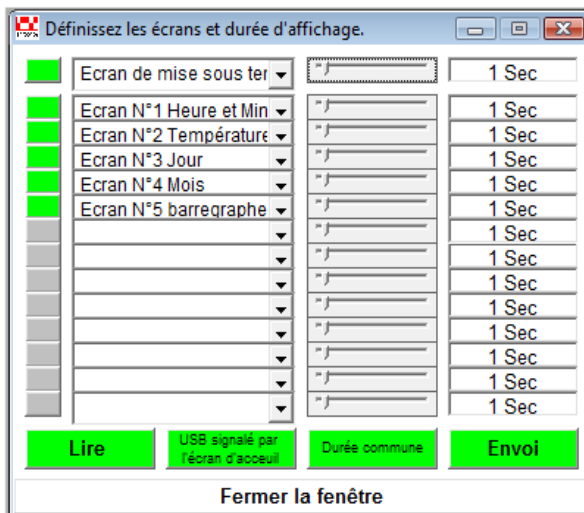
Définissez les écrans et durée d'affichage.

Ecran de mise sous ter | 1 Sec

| | |
|---|---|
| Ecran N°1 Heure et Min | 1 Sec |
| Ecran N°2 Température | 1 Sec |
| Ecran N°3 Jour | 1 Sec |
| Ecran N°4 Mois | 1 Sec |
| Ecran N°5 barregraphe | 1 Sec |
| | 1 Sec |
| | 1 Sec |
| | 1 Sec |
| | 1 Sec |
| | 1 Sec |
| | 1 Sec |
| | 1 Sec |
| | 1 Sec |

Lire | USB signalé par l'écran d'acceuil | Durée commune | Envoi

Fermer la fenêtre